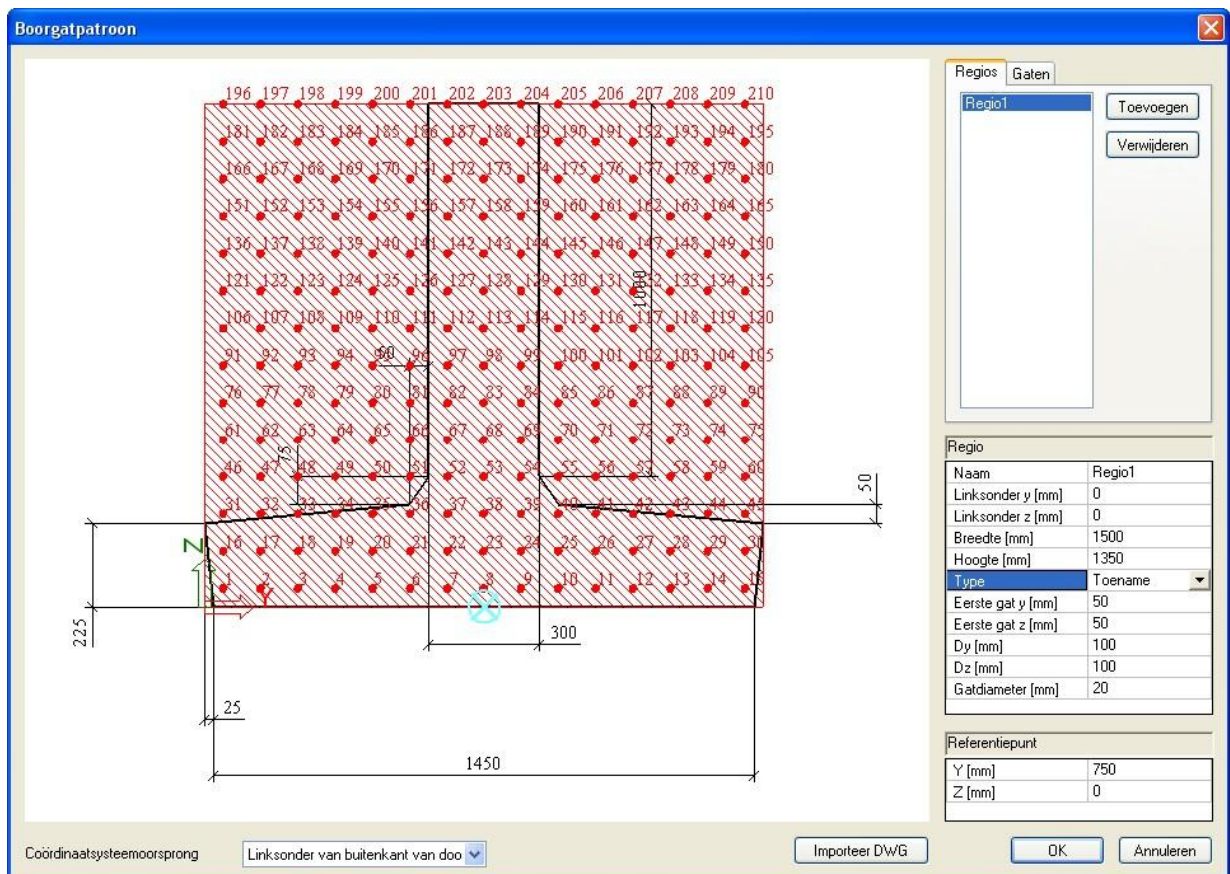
Boorgatpatroon

196 197 198 199 200 201 202 203 204 205 206 207 208 209 210
181 182 183 184 185 186 187 188 189 190 191 192 193 194 195
166 167 168 169 170 171 172 173 174 175 176 177 178 179 180
151 152 153 154 155 156 157 158 159 160 161 162 163 164 165
136 137 138 139 140 141 142 143 144 145 146 147 148 149 150
121 122 123 124 125 126 127 128 129 130 131 132 133 134 135
106 107 108 109 110 111 112 113 114 115 116 117 118 119 120
91 92 93 94 95 96 97 98 99 100 101 102 103 104 105
76 77 78 79 80 81 82 83 84 85 86 87 88 89 90
61 62 63 64 65 66 67 68 69 70 71 72 73 74 75
46 47 48 49 50 51 52 53 54 55 56 57 58 59 60
31 32 33 34 35 36 37 38 39 40 41 42 43 44 45
16 17 18 19 20 21 22 23 24 25 26 27 28 29 30
1 2 3 4 5 6 7 8 9 10 11 12 13 14 15

1000
50
75
50
Z
Y
225
300
25
1450

Regios | Gaten
Regio1
Toevoegen
Verwijderen

Regio

| Naam | Regio1 |
|---|---|
| Linksonder y [mm] | 0 |
| Linksonder z [mm] | 0 |
| Breedte [mm] | 1500 |
| Hoogte [mm] | 1350 |
| Type | Toename |
| Eerste gat y [mm] | 50 |
| Eerste gat z [mm] | 50 |
| Dy [mm] | 100 |
| Dz [mm] | 100 |
| Gatdiameter [mm] | 20 |

Referentiepunt

| Y [mm] | 750 |
|---|---|
| Z [mm] | 0 |

Coördinaatsysteemoorsprong
Linksonder van buitenkant van doo
Importeer DWG
OK
Annuleren